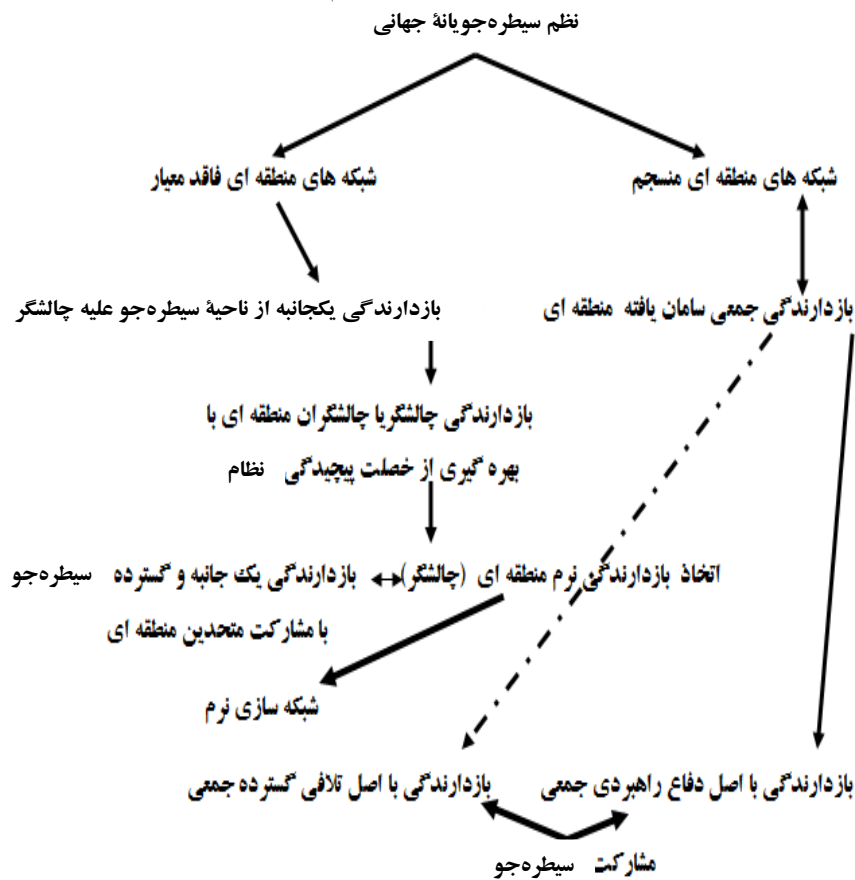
نظم سیطره‌جویانهٔ جهانی

شبکه های منطقه ای منسجم

شبکه های منطقه ای فاقد معیار

بازدارندگی جمعی سامان یافته منطقه ای

بازدارندگی یکجانبه از ناحیهٔ سیطره‌جو علیه چالشگر

بازدارندگی چالشگریا چالشگران منطقه ای با بهره گیری از خصلت پیچیدگی نظام

اتخاذ بازدارندگی نرم منطقه ای (چالشگر) بازدارندگی یک جانبه و گسترده سیطره‌جو با مشارکت متحدین منطقه ای

شبکه سازی نرم

بازدارندگی با اصل دفاع راهبردی جمعی

بازدارندگی با اصل تلافی گسترده جمعی

مشارکت سیطره‌جو